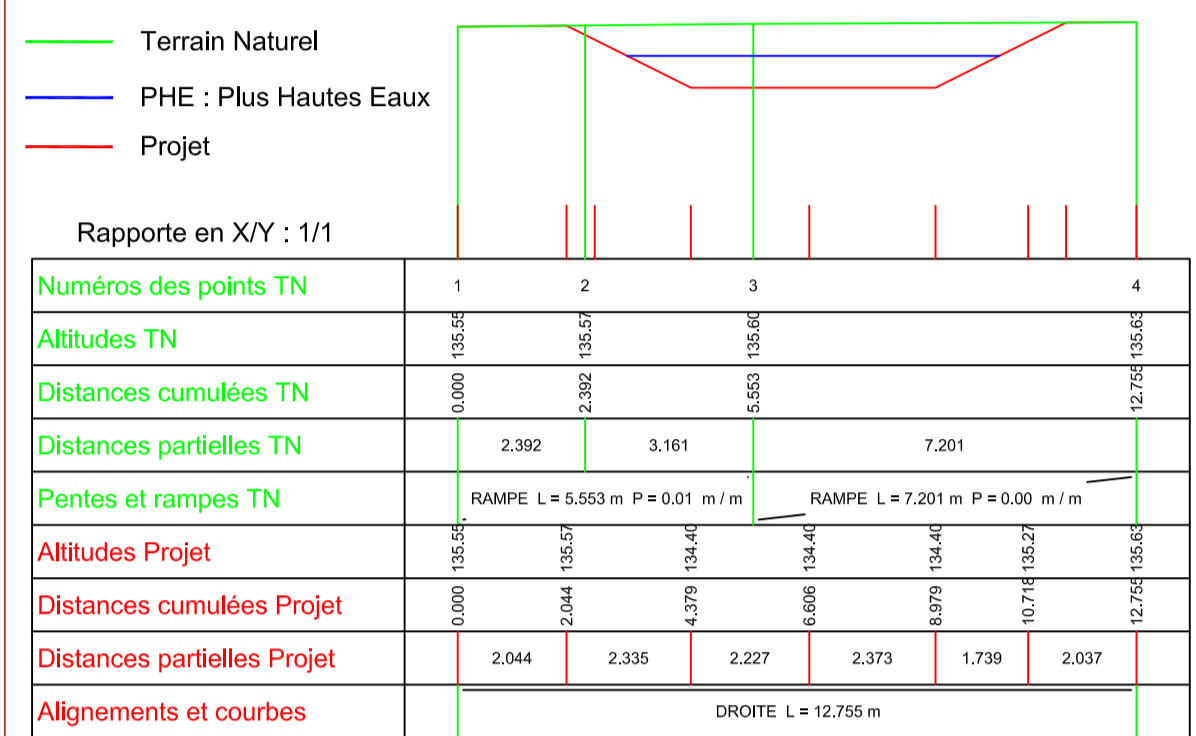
Terrain Naturel

PHE : Plus Hautes Eaux

Projet

Rapporte en X/Y : 1/1

| Numéros des points TN | 1 | 2 | 3 | 4 |
|---|---|---|---|---|
| Altitudes TN | 135.55 | 135.57 | 135.60 | 135.63 |
| Distances cumulées TN | 0.000 | 2.392 | 5.553 | 12.755 |
| Distances partielles TN | 2.392 | 3.161 | 7.201 | |
| Pentes et rampes TN | RAMPE L = 5.553 m P = 0.01 m / m | RAMPE L = 7.201 m P = 0.00 m / m | | |

| Altitudes Projet | 135.55 | 135.57 | 134.40 | 134.40 | 134.40 | 135.27 | 135.63 |
|---|---|---|---|---|---|---|---|
| Distances cumulées Projet | 0.000 | 2.044 | 4.379 | 6.606 | 8.979 | 10.718 | 12.755 |
| Distances partielles Projet | 2.044 | 2.335 | 2.227 | 2.373 | 1.739 | 2.037 | |
| Alignements et courbes | DROITE L = 12.755 m | | | | | | |